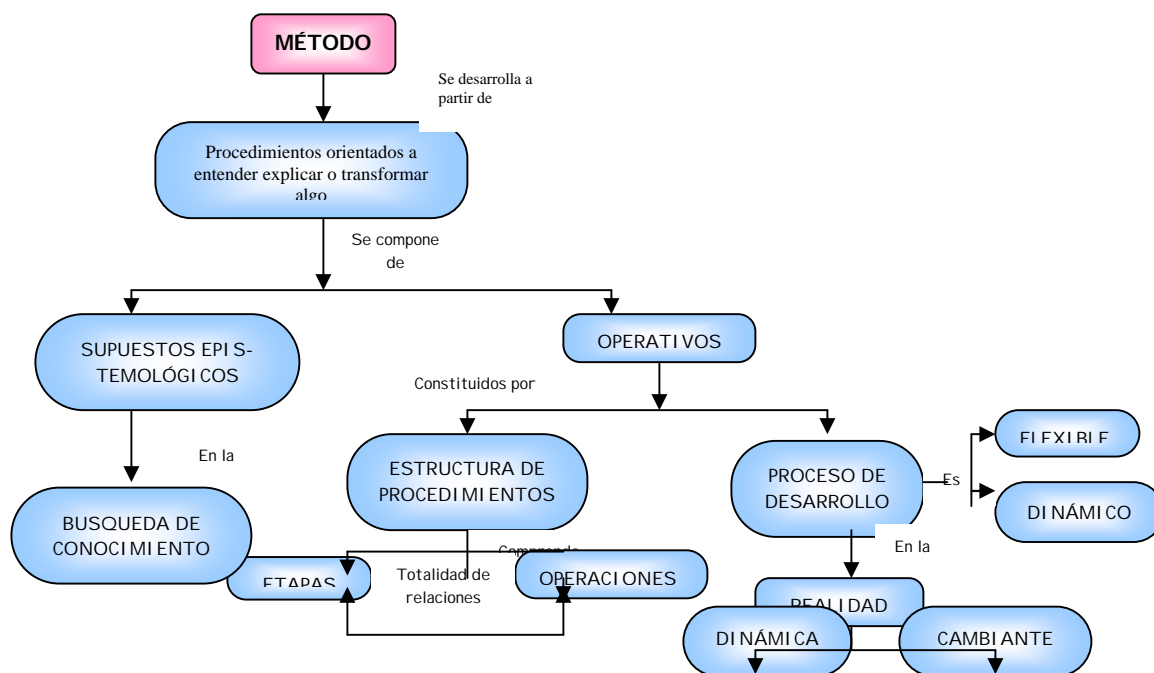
MÉTODO

Se desarrolla a partir de

Procedimientos orientados a entender explicar o transformar algo

Se compone de

SUPUESTOS EPIS-TEMOLÓGICOS

OPERATIVOS

Constituidos por

En la

ESTRUCTURA DE PROCEDIMIENTOS

PROCESO DE DESARROLLO

Es

FLEXIBLE

DINÁMICO

BUSQUEDA DE CONOCIMIENTO

Comprende

ETAPAS

Totalidad de relaciones

OPERACIONES

En la

REALIDAD

DINÁMICA

CAMBIANTE